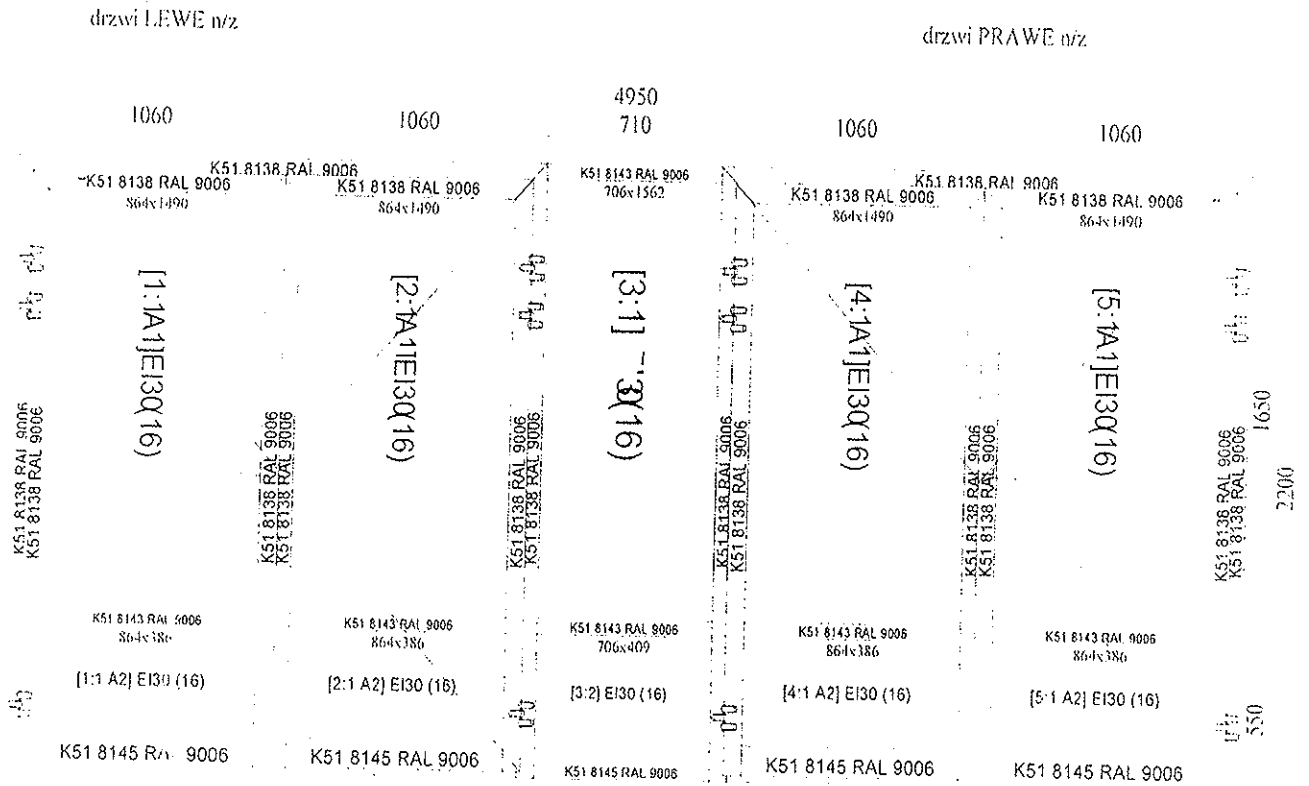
drzwi LEWE n/z

drzwi PRAWE n/z

4950

1060

1060

710

1060

1060

K51 8138 RAL 9006

K51 8138 RAL 9006

K51 8138 RAL 9006

K51 8143 RAL 9006
706x1562

K51 8138 RAL 9006

K51 8138 RAL 9006

K51 8138 RAL 9006

864x1490

864x1490

864x1490

864x1490

[1:1A1]EI30(16)

[2:1A1]EI30(16)

[3:1] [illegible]30(16)

[4:1A1]EI30(16)

[5:1A1]EI30(16)

K51 8138 RAL 9006
K51 8138 RAL 9006

K51 8138 RAL 9006
K51 8138 RAL 9006

K51 8138 RAL 9006
K51 8138 RAL 9006

K51 8138 RAL 9006
K51 8138 RAL 9006

K51 8138 RAL 9006
K51 8138 RAL 9006

K51 8138 RAL 9006
K51 8138 RAL 9006

1650

2200

K51 8143 RAL 9006
864x386

K51 8143 RAL 9006
864x386

K51 8143 RAL 9006
706x409

K51 8143 RAL 9006
864x386

K51 8143 RAL 9006
864x386

[1:1 A2] EI30 (16)

[2:1 A2] EI30 (16)

[3:2] EI30 (16)

[4:1 A2] EI30 (16)

[5:1 A2] EI30 (16)

550

K51 8145 R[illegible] 9006

K51 8145 RAL 9006

K51 8145 RAL 9006

K51 8145 RAL 9006

K51 8145 RAL 9006